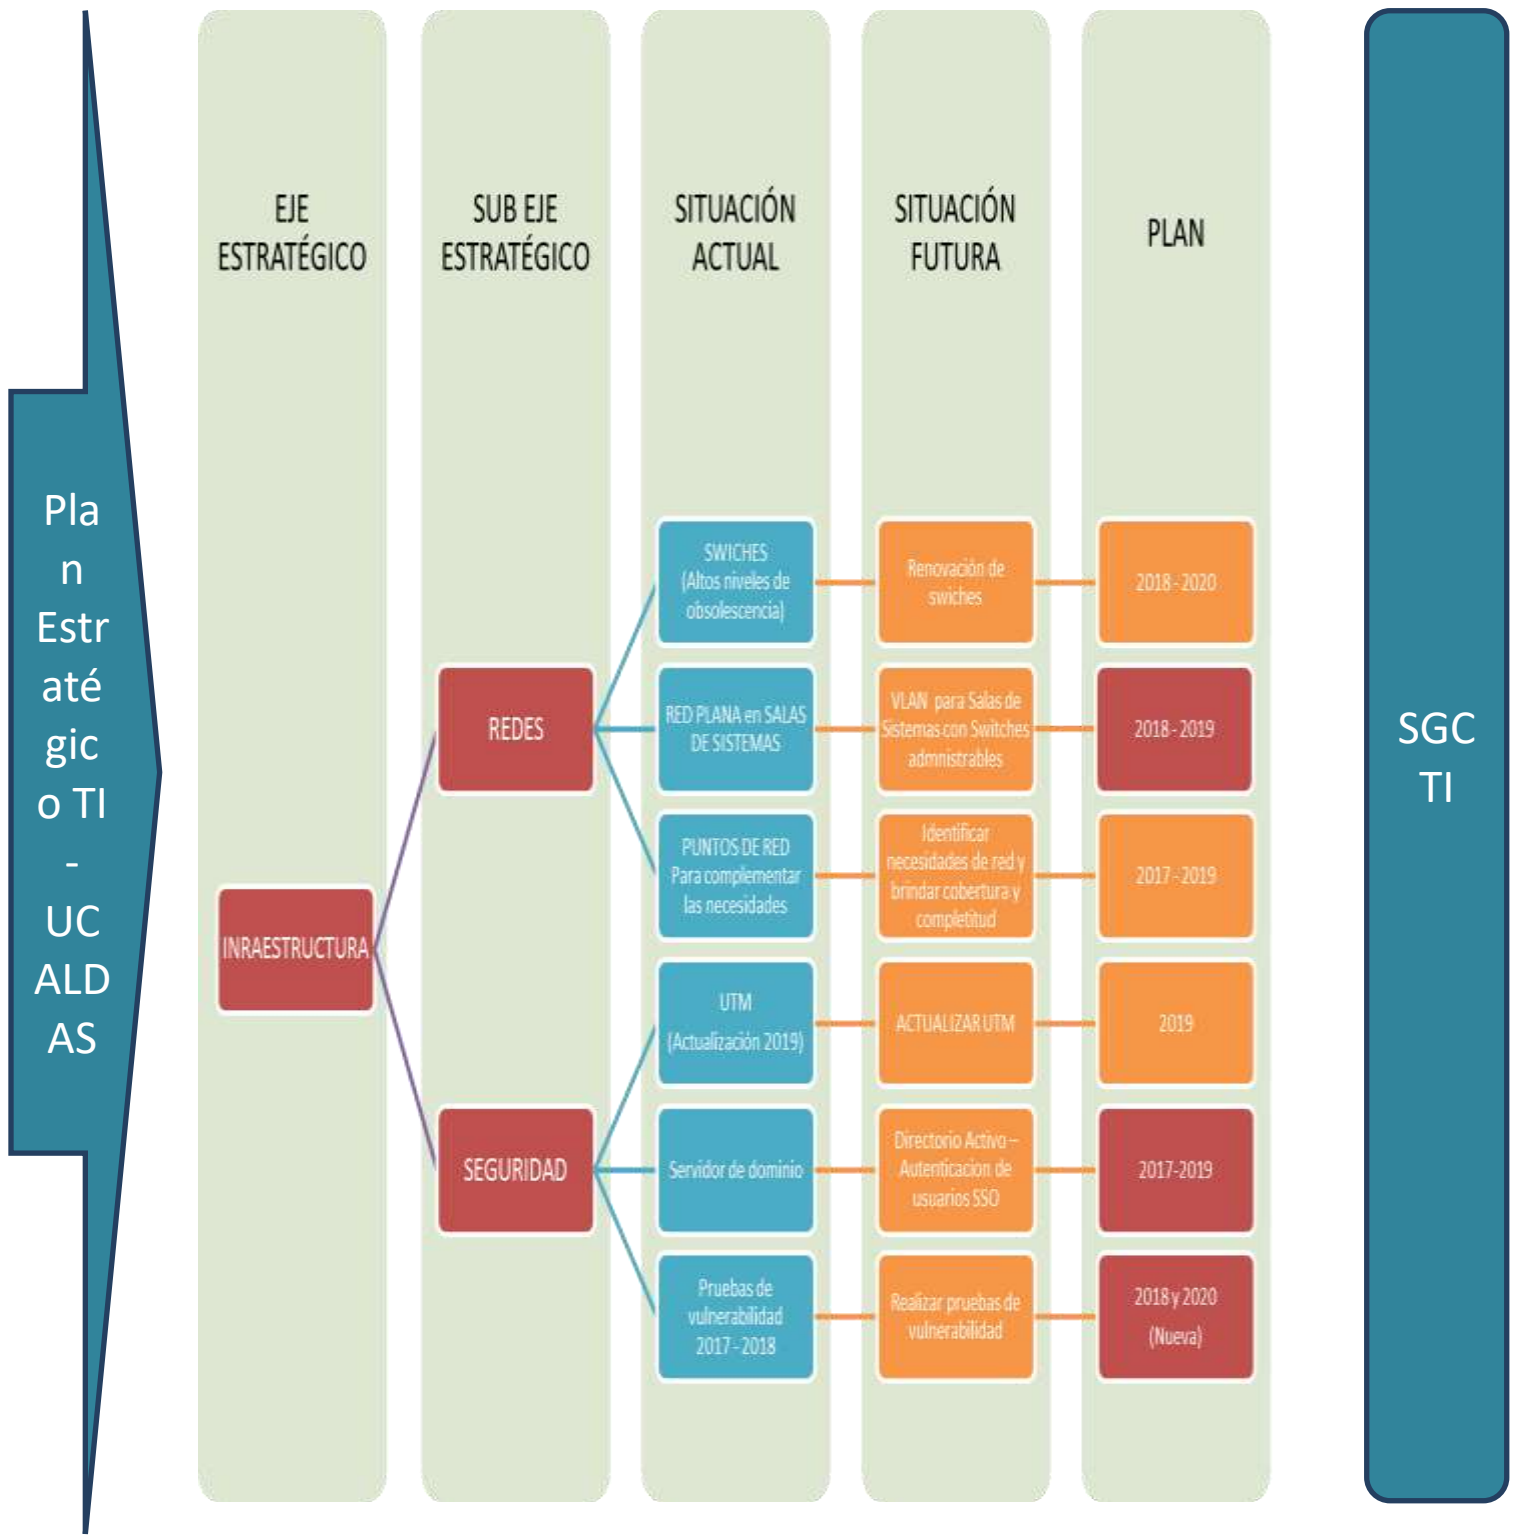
Plan Estratégico TI - UCALDAS

EJE ESTRATÉGICO

SUB EJE ESTRATÉGICO

SITUACIÓN ACTUAL

SITUACIÓN FUTURA

PLAN

INRAESTRUCTURA

REDES

SEGURIDAD

SWICHES (Altos niveles de obsolescencia)

Renovación de swiches

2018 - 2020

RED PLANA en SALAS DE SISTEMAS

VLAN para Salas de Sistemas con Switches admnistrables

2018 - 2019

PUNTOS DE RED Para complementar las necesidades

Identificar necesidades de red y brindar cobertura y completitud

2017 - 2019

UTM (Actualización 2019)

ACTUALIZAR UTM

2019

Servidor de dominio

Directorio Activo – Autenticación de usuarios SSO

2017-2019

Pruebas de vulnerabilidad 2017 - 2018

Realizar pruebas de vulnerabilidad

2018 y 2020 (Nueva)

SGC TI